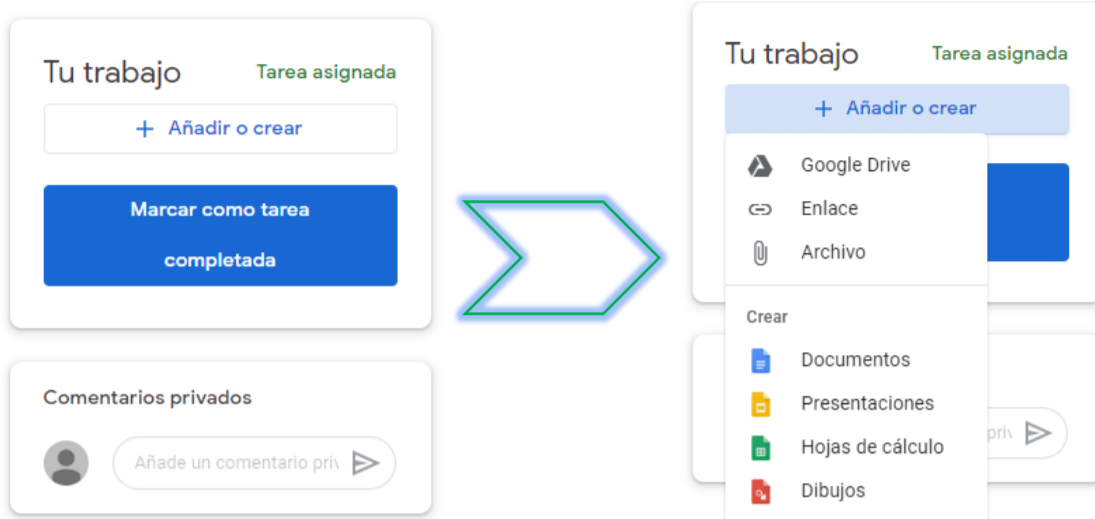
Tu trabajo
Tarea asignada

+ Añadir o crear

Marcar como tarea completada

Comentarios privados

Añade un comentario priv

Tu trabajo
Tarea asignada

+ Añadir o crear

Google Drive
Enlace
Archivo

Crear
Documentos
Presentaciones
Hojas de cálculo
Dibujos

priv